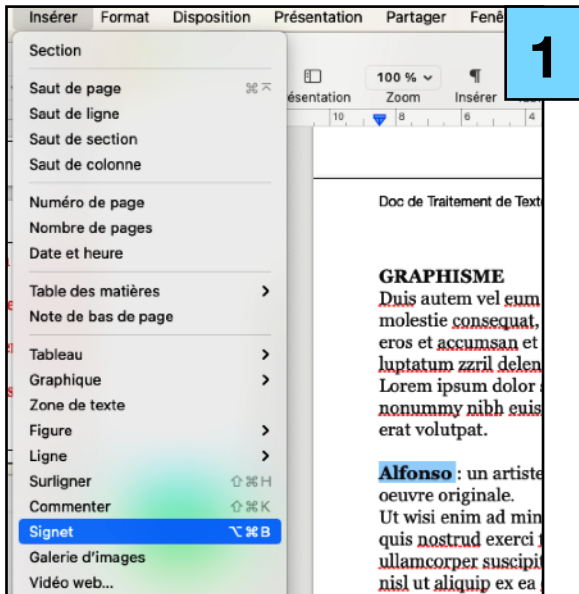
Insérer Format Disposition Présentation Partager Fenê

1

Section

Saut de page ⌘⌅
Saut de ligne
Saut de section
Saut de colonne

Numéro de page
Nombre de pages
Date et heure

Table des matières
Note de bas de page

Tableau
Graphique
Zone de texte
Figure
Ligne
Surligner ⇧⌘H
Commenter ⇧⌘K
Signet ⌥⌘B
Galerie d'images
Vidéo web...

ésentation
100 %
Zoom
Insérer

10 8 6

Doc de Traitement de Text

GRAPHISME
Duis autem vel eum molestie consequat, eros et accumsan et luptatum zzril delen Lorem ipsum dolor nonummy nibh euis erat volutpat.

Alfonso : un artiste oeuvre originale.
Ut wisi enim ad min quis nostrud exerci ullamcorper suscipit nisl ut aliquip ex ea